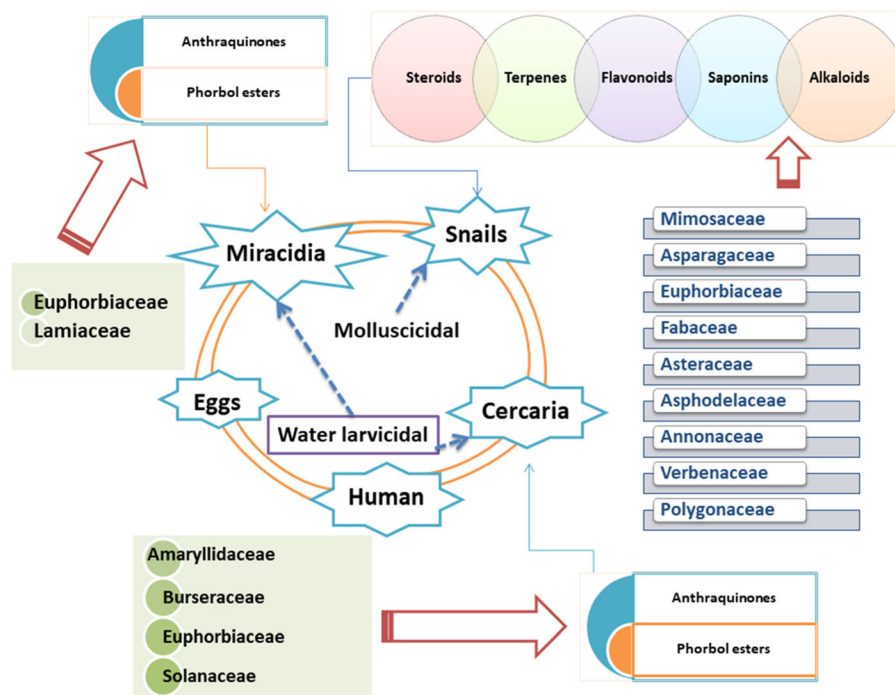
Anthraquinones
Phorbol esters

Steroids
Terpenes
Flavonoids
Saponins
Alkaloids

Euphorbiaceae
Lamiaceae

Miracidia
Snails
Molluscicidal
Eggs
Water larvicidal
Cercaria
Human

Mimosaceae
Asparagaceae
Euphorbiaceae
Fabaceae
Asteraceae
Asphodelaceae
Annonaceae
Verbenaceae
Polygonaceae

Amaryllidaceae
Burseraceae
Euphorbiaceae
Solanaceae

Anthraquinones
Phorbol esters